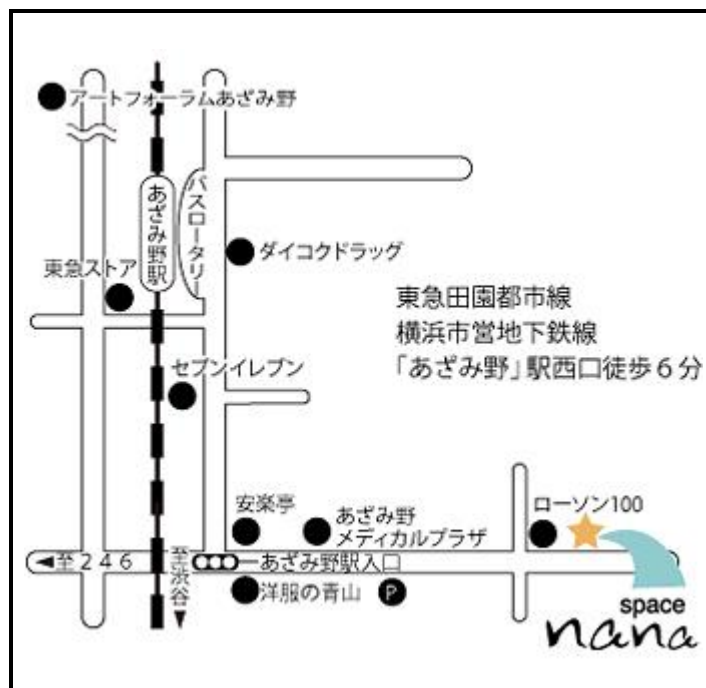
アートフォーラムあざみ野

あざみ野駅

バスロータリー

ダイコクドラッグ

東急ストア

東急田園都市線
横浜市営地下鉄線
「あざみ野」駅西口徒歩６分

セブンイレブン

安楽亭

あざみ野
メディカルプラザ

ローソン100

◀至２４６

至渋谷

あざみ野駅入口

洋服の青山

P

space
nana